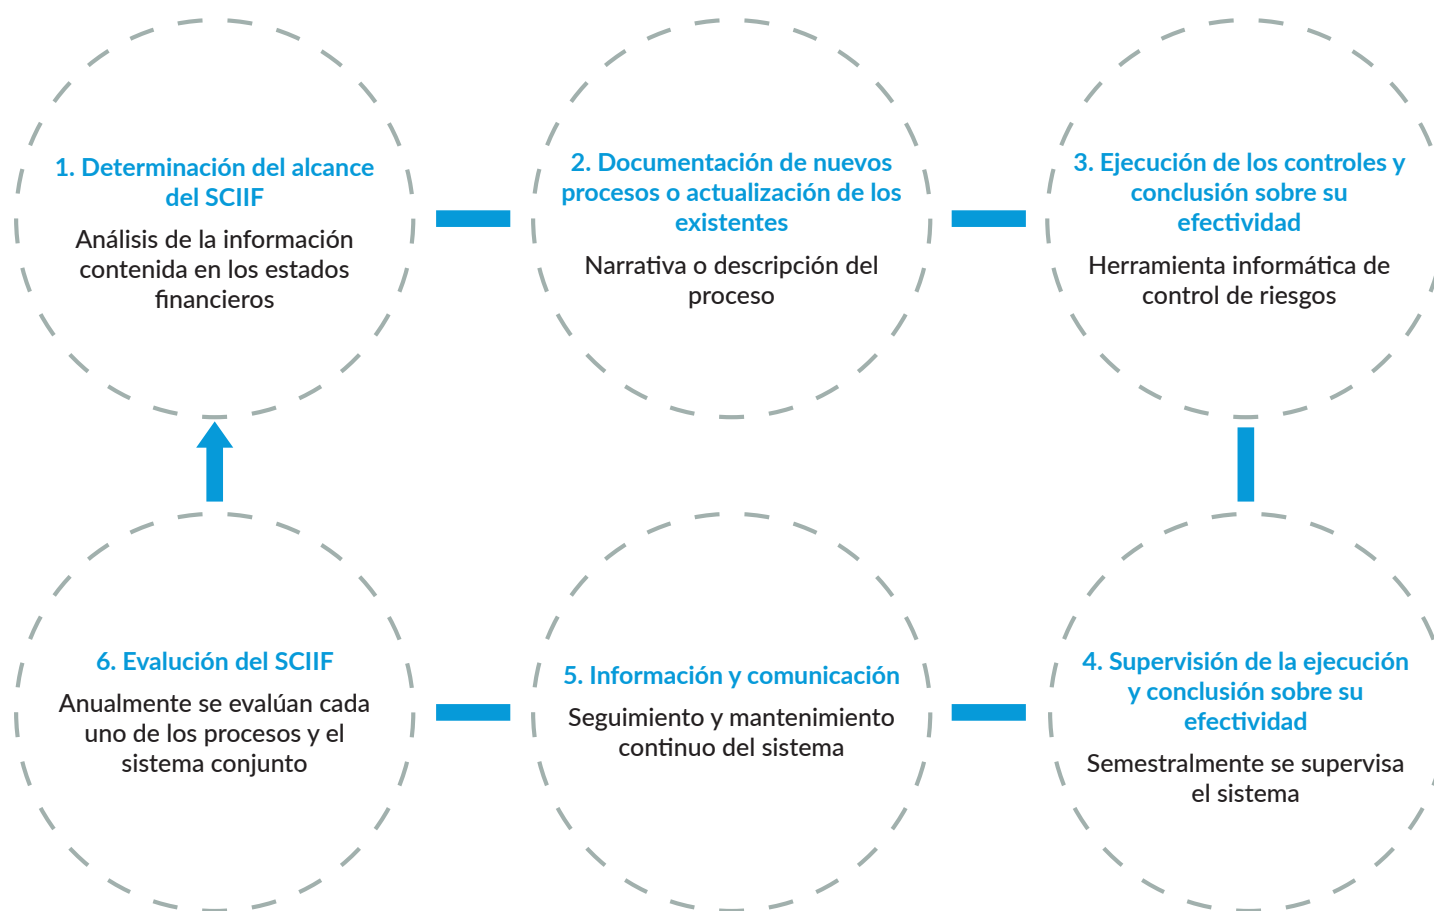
1. Determinación del alcance del SCIIF

Análisis de la información contenida en los estados financieros

2. Documentación de nuevos procesos o actualización de los existentes

Narrativa o descripción del proceso

3. Ejecución de los controles y conclusión sobre su efectividad

Herramienta informática de control de riesgos

6. Evaluación del SCIIF

Anualmente se evalúan cada uno de los procesos y el sistema conjunto

5. Información y comunicación

Seguimiento y mantenimiento continuo del sistema

4. Supervisión de la ejecución y conclusión sobre su efectividad

Semestralmente se supervisa el sistema